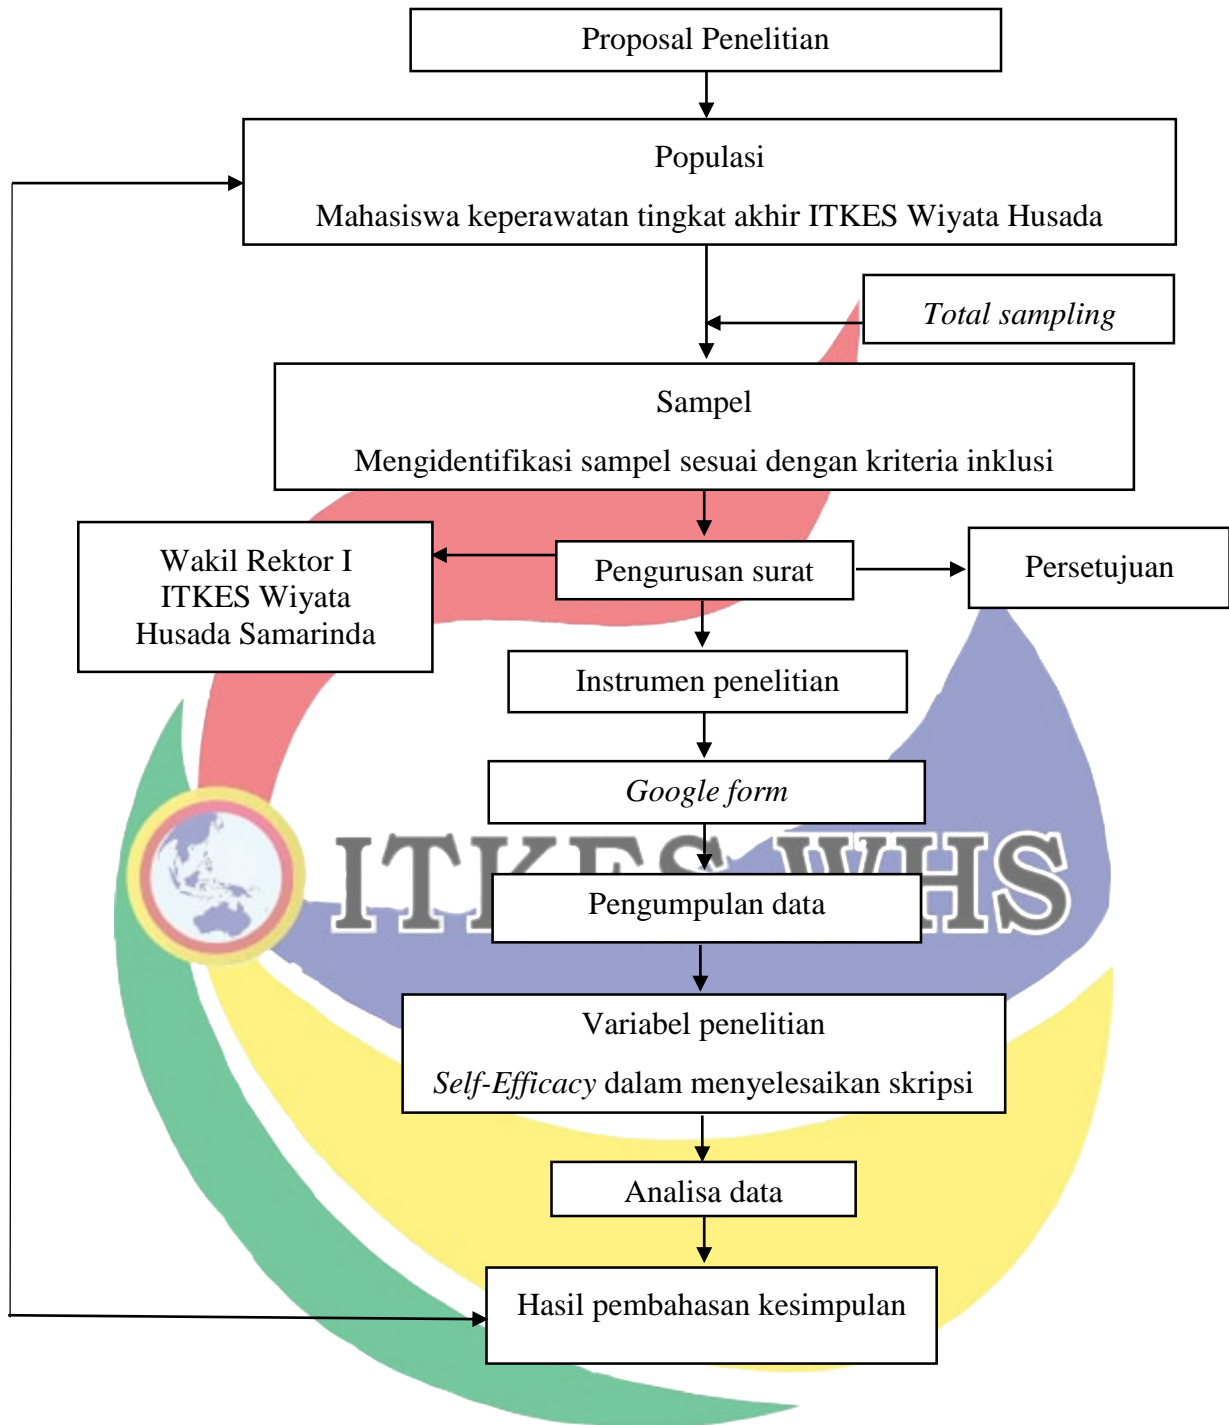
Proposal Penelitian

Populasi

Mahasiswa keperawatan tingkat akhir ITKES Wiyata Husada

*Total sampling*

Sampel

Mengidentifikasi sampel sesuai dengan kriteria inklusi

Wakil Rektor I ITKES Wiyata Husada Samarinda

Pengurusan surat

Persetujuan

Instrumen penelitian

*Google form*

ITKES WHS

Pengumpulan data

Variabel penelitian

*Self-Efficacy* dalam menyelesaikan skripsi

Analisa data

Hasil pembahasan kesimpulan